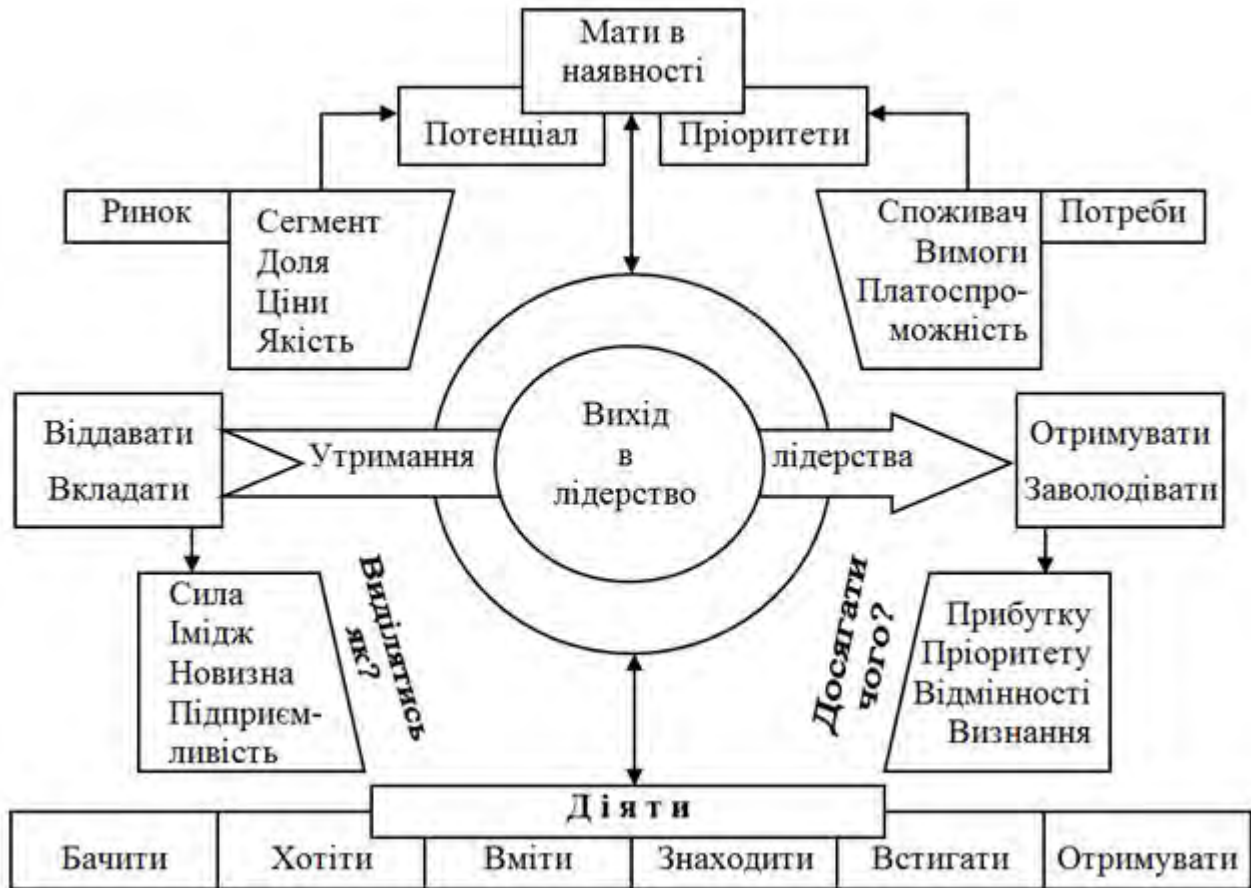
Мати в наявності

Потенціал

Пріоритети

Ринок

Сегмент
Доля
Ціни
Якість

Споживач
Вимоги
Платоспроможність

Потреби

Віддавати
Вкладати

Утримання

Вихід
в
лідерство

лідерства

Отримувати
Заволодівати

Сила
Імідж
Новизна
Підприємливість

Виділятись як?

Досягати чого?

Прибутку
Пріоритету
Відмінності
Визнання

Діяти

| Бачити | Хотіти | Вміти | Знаходити | Встигати | Отримувати |
|---|---|---|---|---|---|